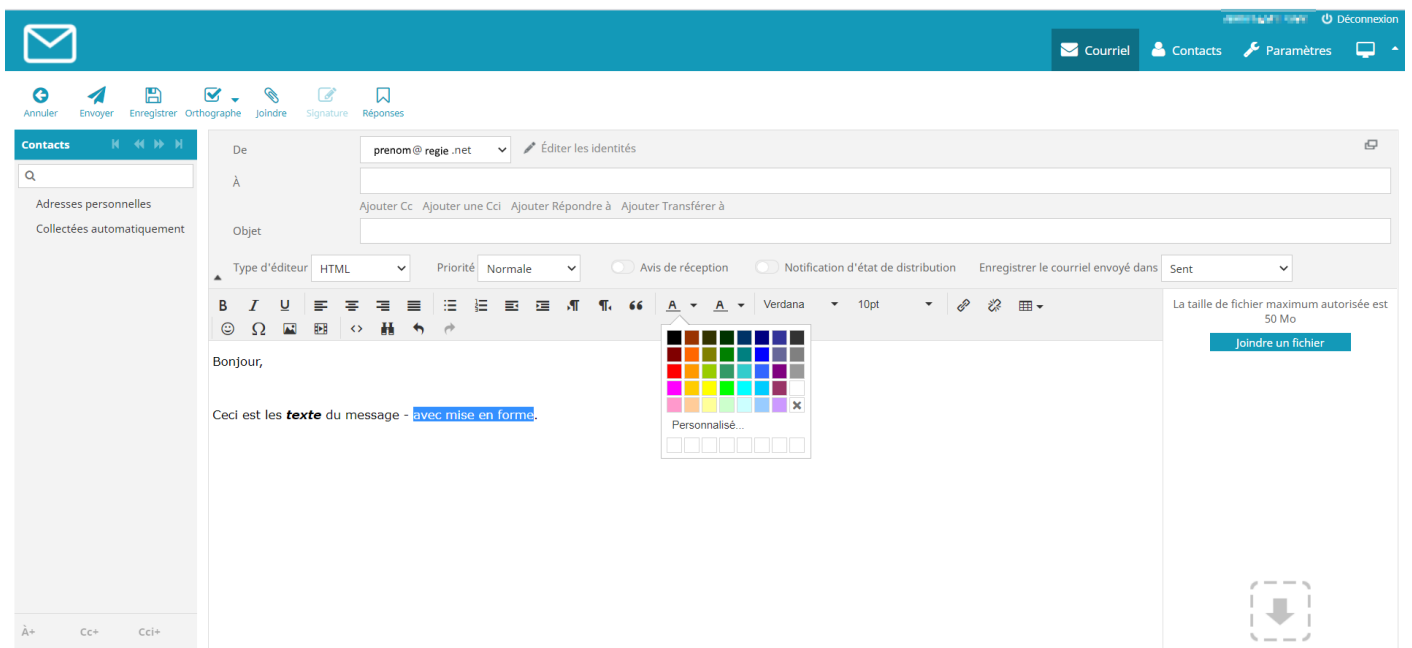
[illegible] Déconnexion

Courriel Contacts Paramètres

Annuler Envoyer Enregistrer Orthographe Joindre Signature Réponses

Contacts

Adresses personnelles
Collectées automatiquement

À+ Cc+ Cci+

De prenom@ regie .net Éditer les identités

À

Ajouter Cc Ajouter une Cci Ajouter Répondre à Ajouter Transférer à

Objet

Type d'éditeur HTML Priorité Normale Avis de réception Notification d'état de distribution Enregistrer le courriel envoyé dans Sent

B I U A A Verdana 10pt

Personnalisé...

Bonjour,

Ceci est les ***texte*** du message - avec mise en forme.

La taille de fichier maximum autorisée est 50 Mo

Joindre un fichier